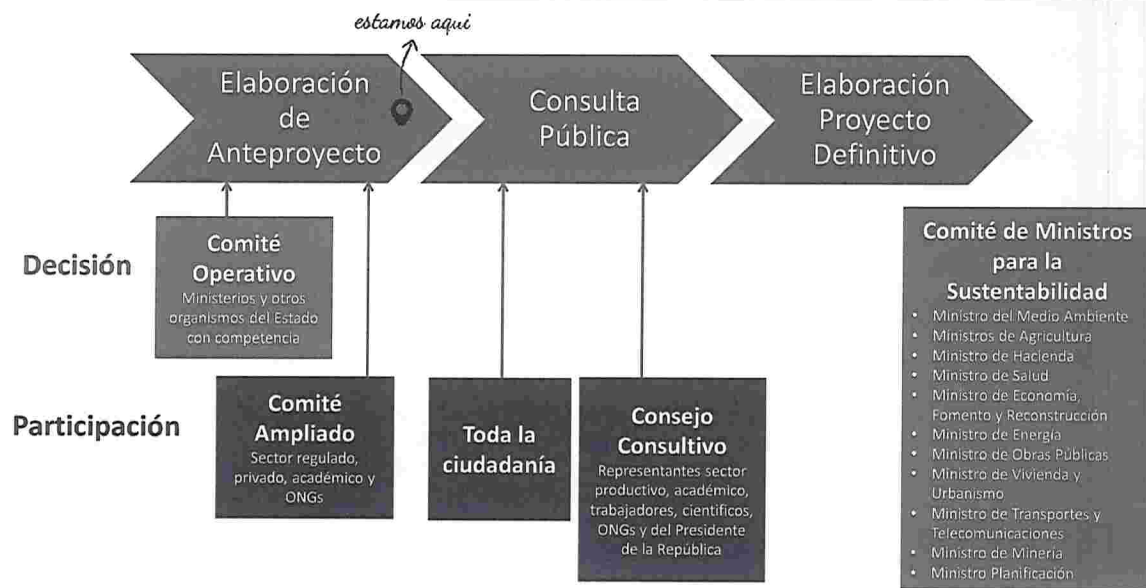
estamos aqui

Elaboración de Anteproyecto

Consulta Pública

Elaboración Proyecto Definitivo

Decisión

Comité Operativo
Ministerios y otros organismos del Estado con competencia

Comité de Ministros para la Sustentabilidad
- Ministro del Medio Ambiente
- Ministros de Agricultura
- Ministro de Hacienda
- Ministro de Salud
- Ministro de Economía, Fomento y Reconstrucción
- Ministro de Energía
- Ministro de Obras Públicas
- Ministro de Vivienda y Urbanismo
- Ministro de Transportes y Telecomunicaciones
- Ministro de Minería
- Ministro Planificación

Participación

Comité Ampliado
Sector regulado, privado, académico y ONGs

Toda la ciudadanía

Consejo Consultivo
Representantes sector productivo, académico, trabajadores, científicos, ONGs y del Presidente de la República